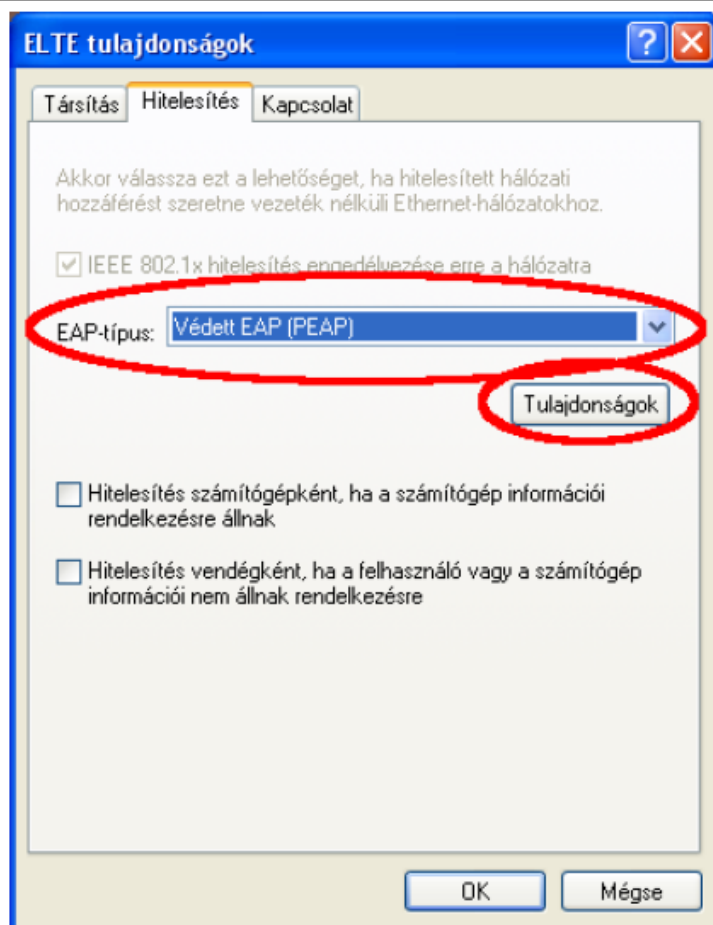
ELTE tulajdonságok

Társítás | Hitelesítés | Kapcsolat

Akkor válassza ezt a lehetőséget, ha hitelesített hálózati hozzáférést szeretne vezeték nélküli Ethernet-hálózatokhoz.

IEEE 802.1x hitelesítés engedélyezése erre a hálózatra

EAP-típus: Védett EAP (PEAP)

Tulajdonságok

Hitelesítés számítógépként, ha a számítógép információi rendelkezésre állnak

Hitelesítés vendégként, ha a felhasználó vagy a számítógép információi nem állnak rendelkezésre

OK | Mégse